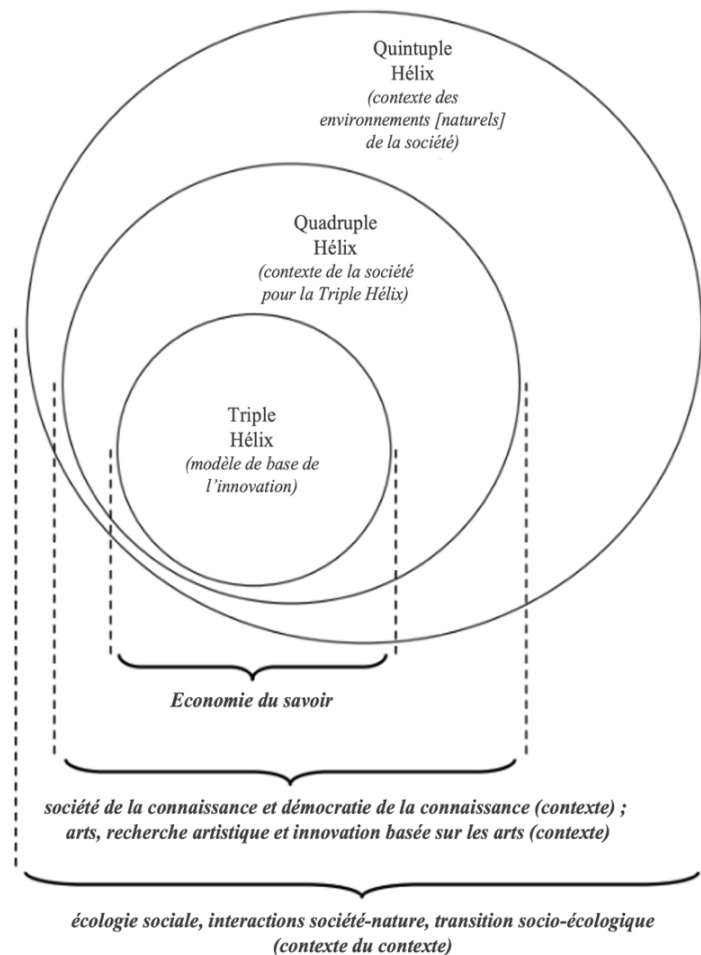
Quintuple Hélix
(contexte des environnements [naturels] de la société)

Quadruple Hélix
(contexte de la société pour la Triple Hélix)

Triple Hélix
(modèle de base de l'innovation)

Economie du savoir

société de la connaissance et démocratie de la connaissance (contexte) ;
arts, recherche artistique et innovation basée sur les arts (contexte)

écologie sociale, interactions société-nature, transition socio-écologique
(contexte du contexte)